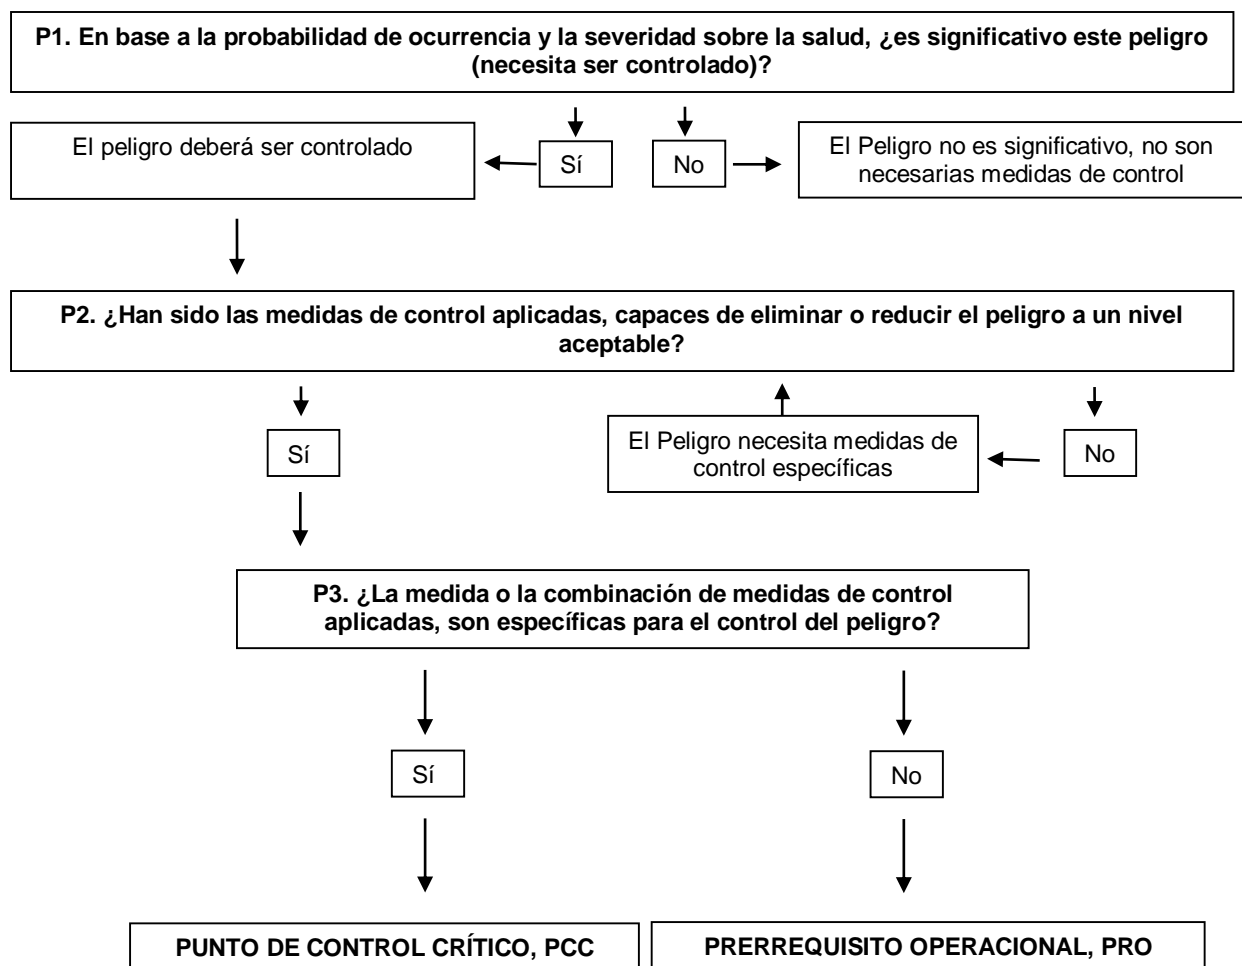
P1. En base a la probabilidad de ocurrencia y la severidad sobre la salud, ¿es significativo este peligro (necesita ser controlado)?

El peligro deberá ser controlado

Sí

No

El Peligro no es significativo, no son necesarias medidas de control

P2. ¿Han sido las medidas de control aplicadas, capaces de eliminar o reducir el peligro a un nivel aceptable?

Sí

El Peligro necesita medidas de control específicas

No

P3. ¿La medida o la combinación de medidas de control aplicadas, son específicas para el control del peligro?

Sí

No

PUNTO DE CONTROL CRÍTICO, PCC

PRERREQUISITO OPERACIONAL, PRO